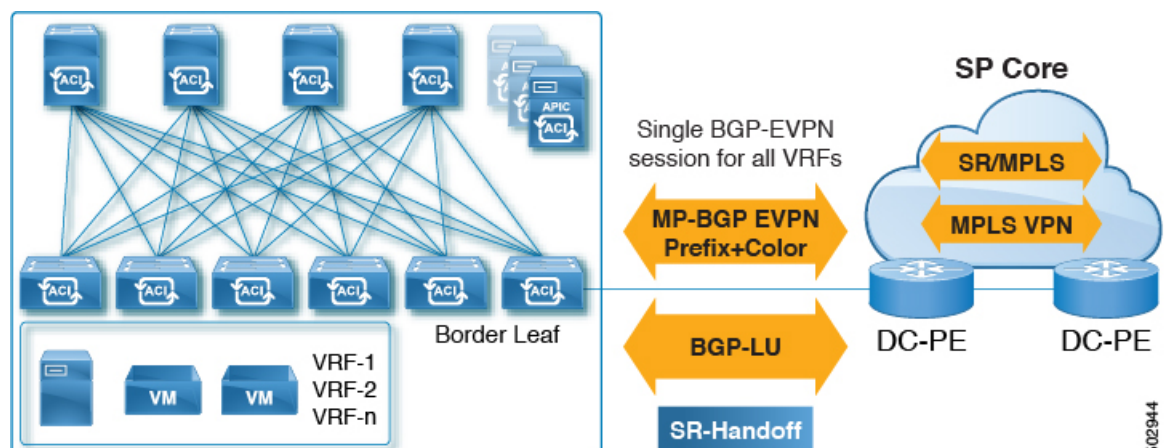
ACI
ACI
ACI
ACI
APIC
ACI
ACI
ACI
ACI
ACI
ACI
ACI
SP Core
Single BGP-EVPN session for all VRFs
SR/MPLS
MPLS VPN
MP-BGP EVPN Prefix+Color
Border Leaf
VM
VM
VRF-1
VRF-2
VRF-n
BGP-LU
DC-PE
DC-PE
SR-Handoff
02944